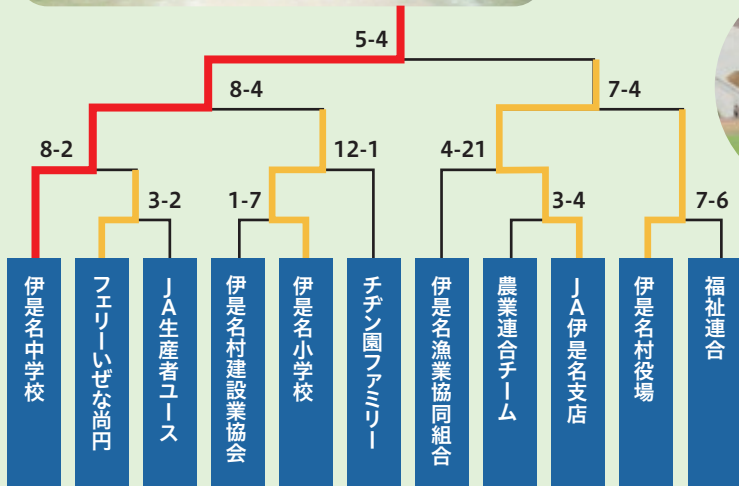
5-4

8-4

7-4

8-2

12-1

4-21

3-2

1-7

3-4

7-6

伊是名中学校

フェリーいぜな尚円

JA生産者ユース

伊是名村建設業協会

伊是名小学校

チヂン園ファミリー

伊是名漁業協同組合

農業連合チーム

JA伊是名支店

伊是名村役場

福祉連合